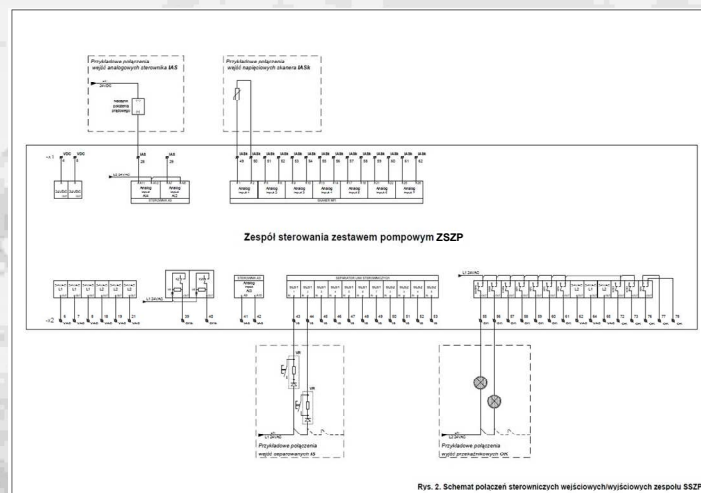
Przykładowe połączenia wejść analogowych sterownika IA.S

Przykładowe połączenia wejść napięciowych skanera IA.Sk

Analog

Analog

Zespół sterowania zestawem pompowym ZSZP

Analog

Przykładowe połączenia wejść separowanych IS

Przykładowe połączenia wyjść przekaźnikowych OK

Rys. 2. Schemat połączeń sterowniczych wejściowych/wyjściowych zespołu SSZP